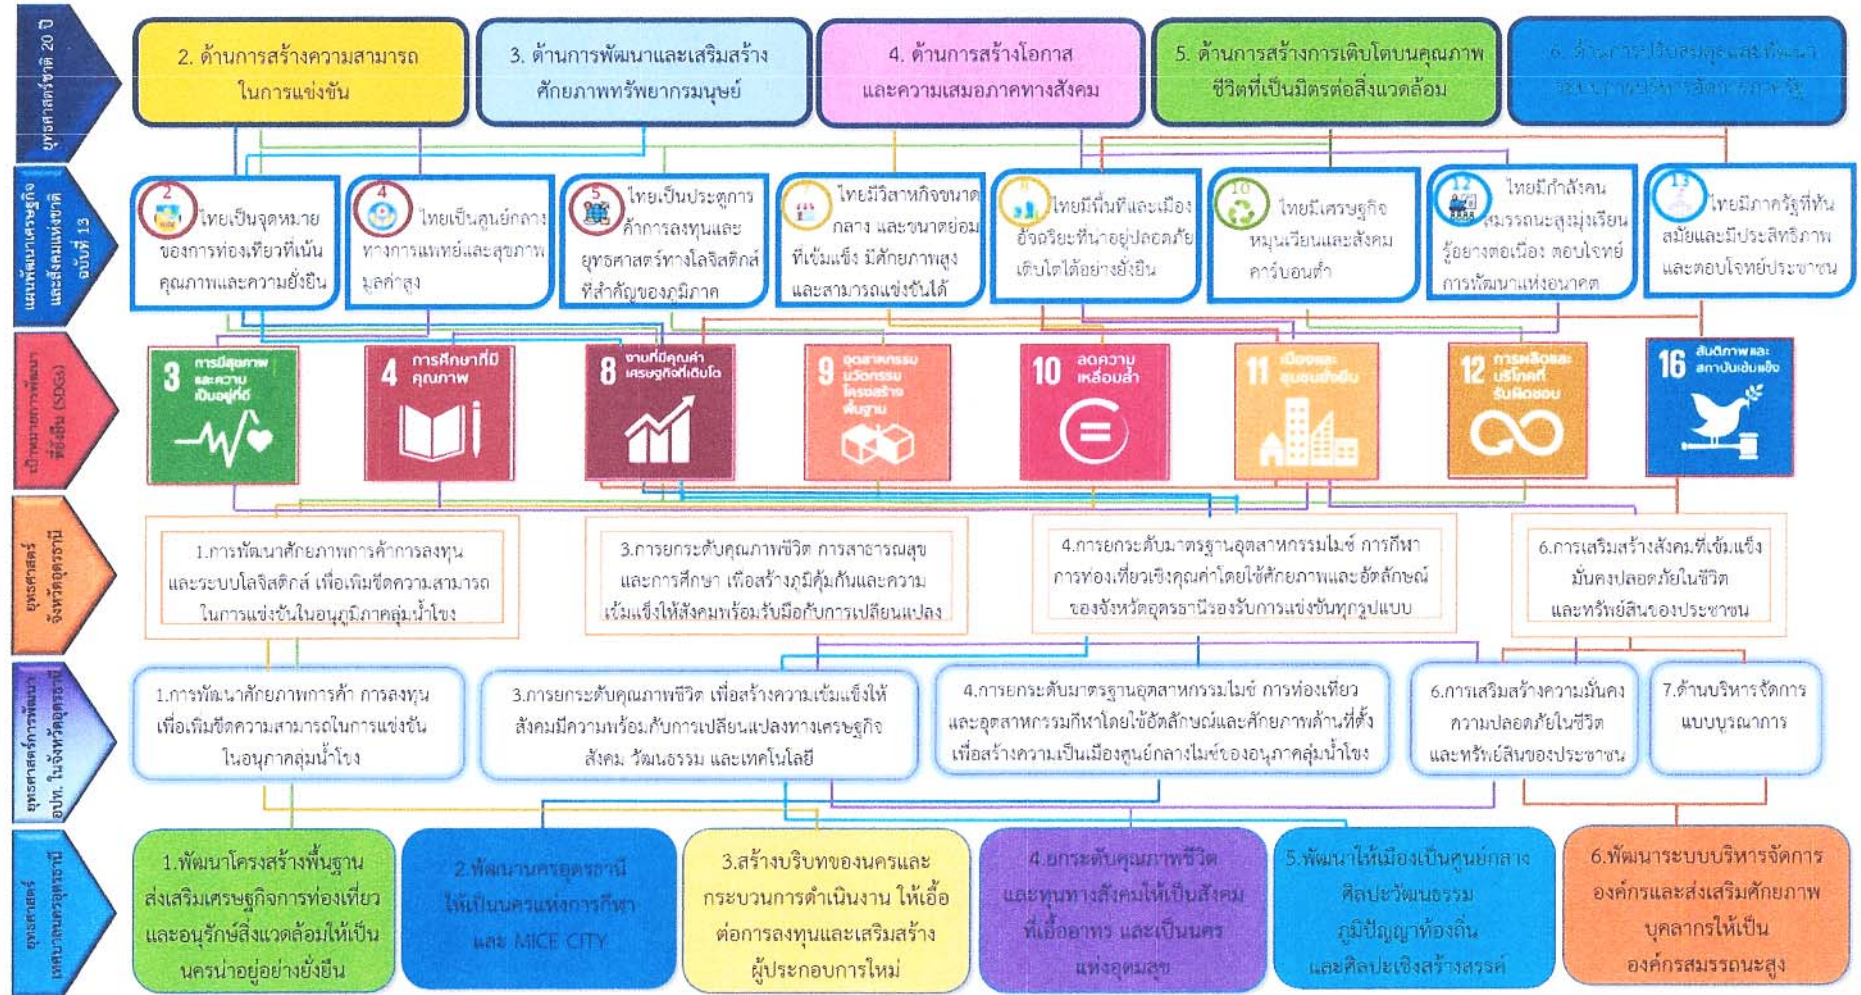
ยุทธศาสตร์ชาติ 20 ปี

2. ด้านการสร้างความสามารถในการแข่งขัน

3. ด้านการพัฒนาและเสริมสร้างศักยภาพทรัพยากรมนุษย์

4. ด้านการสร้างโอกาสและความเสมอภาคทางสังคม

5. ด้านการสร้างการเติบโตบนคุณภาพชีวิตที่เป็นมิตรต่อสิ่งแวดล้อม

6. ด้านการปรับสมดุลและพัฒนาระบบการบริหารจัดการภาครัฐ

แผนพัฒนาเศรษฐกิจและสังคมแห่งชาติ ฉบับที่ 13

2 ไทยเป็นจุดหมายของการท่องเที่ยวที่เน้นคุณภาพและความยั่งยืน

4 ไทยเป็นศูนย์กลางทางการแพทย์และสุขภาพมูลค่าสูง

5 ไทยเป็นประตูการค้าการลงทุนและยุทธศาสตร์ทางโลจิสติกส์ที่สำคัญของภูมิภาค

7 ไทยมีวิสาหกิจขนาดกลาง และขนาดย่อมที่เข้มแข็ง มีศักยภาพสูง และสามารถแข่งขันได้

8 ไทยมีพื้นที่และเมืองอัจฉริยะที่น่าอยู่ปลอดภัย เติบโตได้อย่างยั่งยืน

10 ไทยมีเศรษฐกิจหมุนเวียนและสังคมคาร์บอนต่ำ

12 ไทยมีกำลังคนสมรรถนะสูงมุ่งเรียนรู้อย่างต่อเนื่อง ตอบโจทย์การพัฒนาแห่งอนาคต

13 ไทยมีภาครัฐที่ทันสมัยและมีประสิทธิภาพ และตอบโจทย์ประชาชน

เป้าหมายการพัฒนาที่ยั่งยืน (SDGs)

3 การมีสุขภาพและความเป็นอยู่ที่ดี

4 การศึกษาที่มีคุณภาพ

8 งานที่มีคุณค่าเศรษฐกิจที่เติบโต

9 อุตสาหกรรม นวัตกรรม โครงสร้างพื้นฐาน

10 ลดความเหลื่อมล้ำ

11 เมืองและชุมชนยั่งยืน

12 การผลิตและบริโภคที่รับผิดชอบ

16 สันติภาพและสถาบันเข้มแข็ง

ยุทธศาสตร์จังหวัดอุดรธานี

1.การพัฒนาศักยภาพการค้าการลงทุนและระบบโลจิสติกส์ เพื่อเพิ่มขีดความสามารถในการแข่งขันในอนุภูมิภาคลุ่มน้ำโขง

3.การยกระดับคุณภาพชีวิต การสาธารณสุข และการศึกษา เพื่อสร้างภูมิคุ้มกันและความเข้มแข็งให้สังคมพร้อมรับมือกับการเปลี่ยนแปลง

4.การยกระดับมาตรฐานอุตสาหกรรมไมซ์ การกีฬา การท่องเที่ยวเชิงคุณค่าโดยใช้ศักยภาพและอัตลักษณ์ของจังหวัดอุดรธานีรองรับการแข่งขันทุกรูปแบบ

6.การเสริมสร้างสังคมที่เข้มแข็ง มั่นคงปลอดภัยในชีวิต และทรัพย์สินของประชาชน

ยุทธศาสตร์การพัฒนา อปท. ในจังหวัดอุดรธานี

1.การพัฒนาศักยภาพการค้า การลงทุน เพื่อเพิ่มขีดความสามารถในการแข่งขันในอนุภาคลุ่มน้ำโขง

3.การยกระดับคุณภาพชีวิต เพื่อสร้างความเข้มแข็งให้สังคมมีความพร้อมกับการเปลี่ยนแปลงทางเศรษฐกิจ สังคม วัฒนธรรม และเทคโนโลยี

4.การยกระดับมาตรฐานอุตสาหกรรมไมซ์ การท่องเที่ยว และอุตสาหกรรมกีฬาโดยใช้อัตลักษณ์และศักยภาพด้านที่ตั้ง เพื่อสร้างความเป็นเมืองศูนย์กลางไมซ์ของอนุภาคลุ่มน้ำโขง

6.การเสริมสร้างความมั่นคง ความปลอดภัยในชีวิต และทรัพย์สินของประชาชน

7.ด้านบริหารจัดการแบบบูรณาการ

ยุทธศาสตร์เทศบาลนครอุดรธานี

1.พัฒนาโครงสร้างพื้นฐาน ส่งเสริมเศรษฐกิจการท่องเที่ยว และอนุรักษ์สิ่งแวดล้อมให้เป็นนครน่าอยู่อย่างยั่งยืน

2.พัฒนานครอุดรธานีให้เป็นนครแห่งการกีฬา และ MICE CITY

3.สร้างบริบทของนครและกระบวนการดำเนินงาน ให้เอื้อต่อการลงทุนและเสริมสร้างผู้ประกอบการใหม่

4.ยกระดับคุณภาพชีวิตและทุนทางสังคมให้เป็นสังคมที่เอื้ออาทร และเป็นนครแห่งความสุข

5.พัฒนาให้เมืองเป็นศูนย์กลางศิลปะวัฒนธรรม ภูมิปัญญาท้องถิ่น และศิลปะเชิงสร้างสรรค์

6.พัฒนาระบบบริหารจัดการองค์กรและส่งเสริมศักยภาพบุคลากรให้เป็นองค์กรสมรรถนะสูง